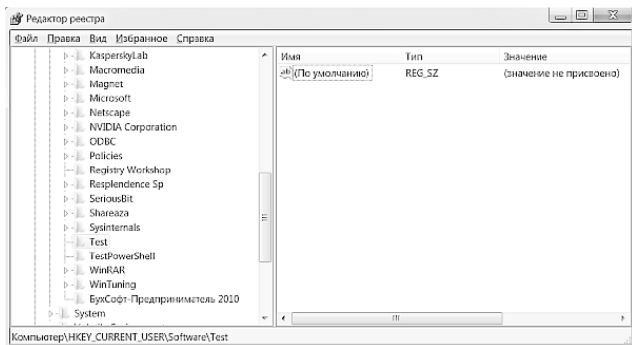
Редактор реестра

Файл Правка Вид Избранное Справка

KasperskyLab
Macromedia
Magnet
Microsoft
Netscape
NVIDIA Corporation
ODBC
Policies
Registry Workshop
Resplendence Sp
SeriousBit
Shareaza
Sysinternals
Test
TestPowerShell
WinRAR
WinTuning
БухСофт-Предприниматель 2010
System

| Имя | Тип | Значение |
|---|---|---|
| ab (По умолчанию) | REG_SZ | (значение не присвоено) |

Компьютер\HKEY_CURRENT_USER\Software\Test